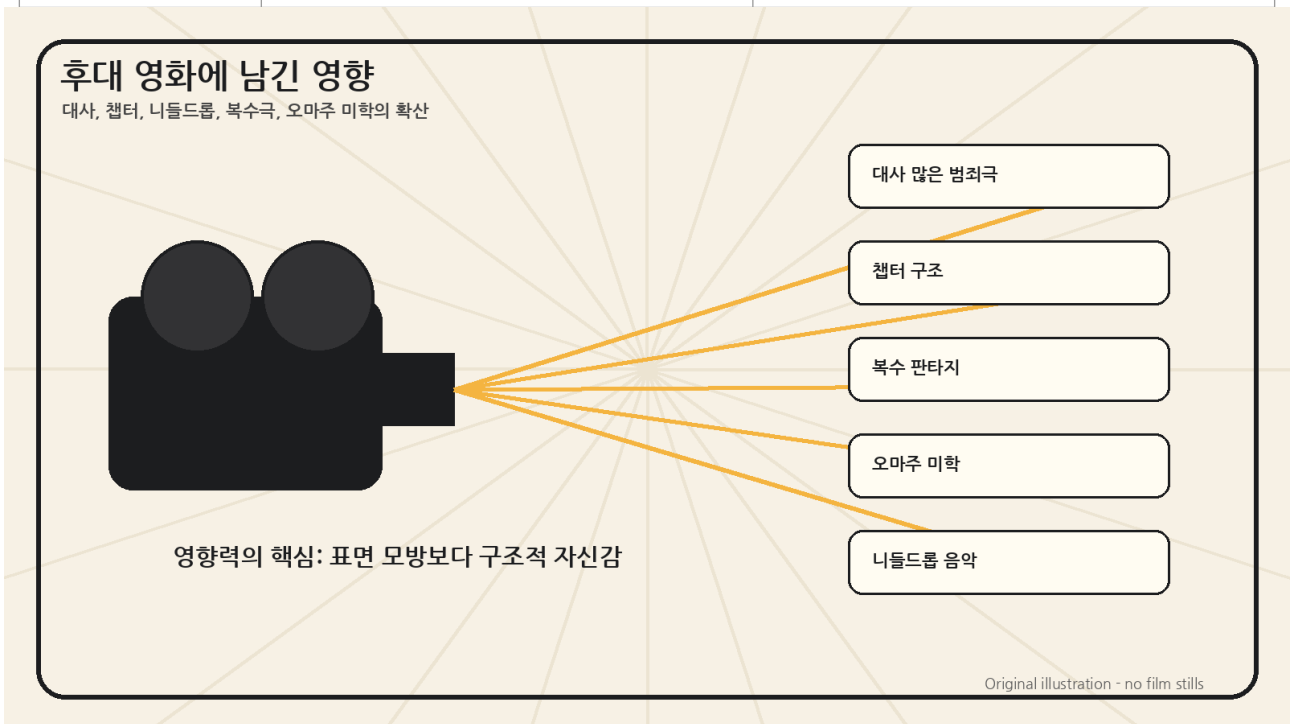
후대 영화에 남긴 영향

대사, 챕터, 니들드롭, 복수극, 오마주 미학의 확산

대사 많은 범죄극

챕터 구조

복수 판타지

오마주 미학

니들드롭 음악

영향력의 핵심: 표면 모방보다 구조적 자신감

Original illustration - no film stills